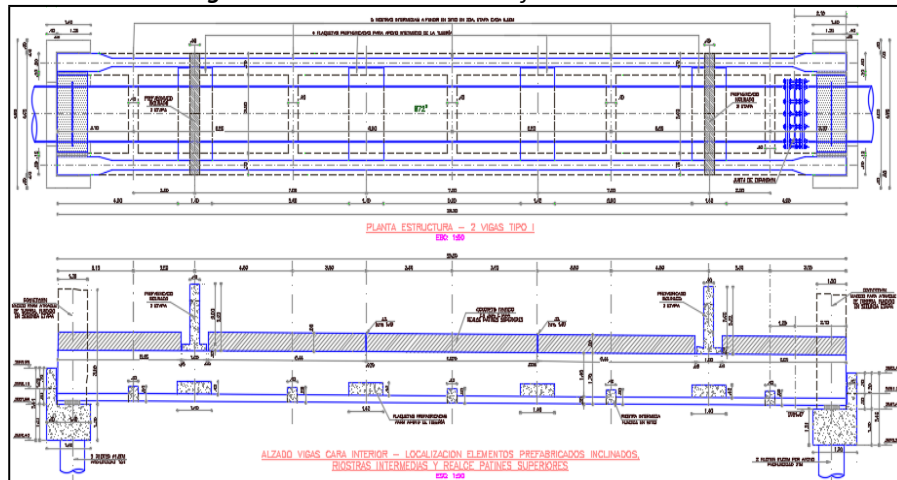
PLANTA ESTRUCTURA – 2 VIGAS TIPO I
ESC: 1:50

PREFABRICADO INCLINADO
2 ETAPA

PREFABRICADO INCLINADO
2 ETAPA

JUNTA DE DILATACION

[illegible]

ALZADO VIGAS CARA INTERIOR – LOCALIZACION ELEMENTOS PREFABRICADOS INCLINADOS, RIOSTRAS INTERMEDIAS Y REALCE PATINES SUPERIORES
ESC: 1:50

PREFABRICADO INCLINADO
2 ETAPA

PREFABRICADO INCLINADO
2 ETAPA

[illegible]